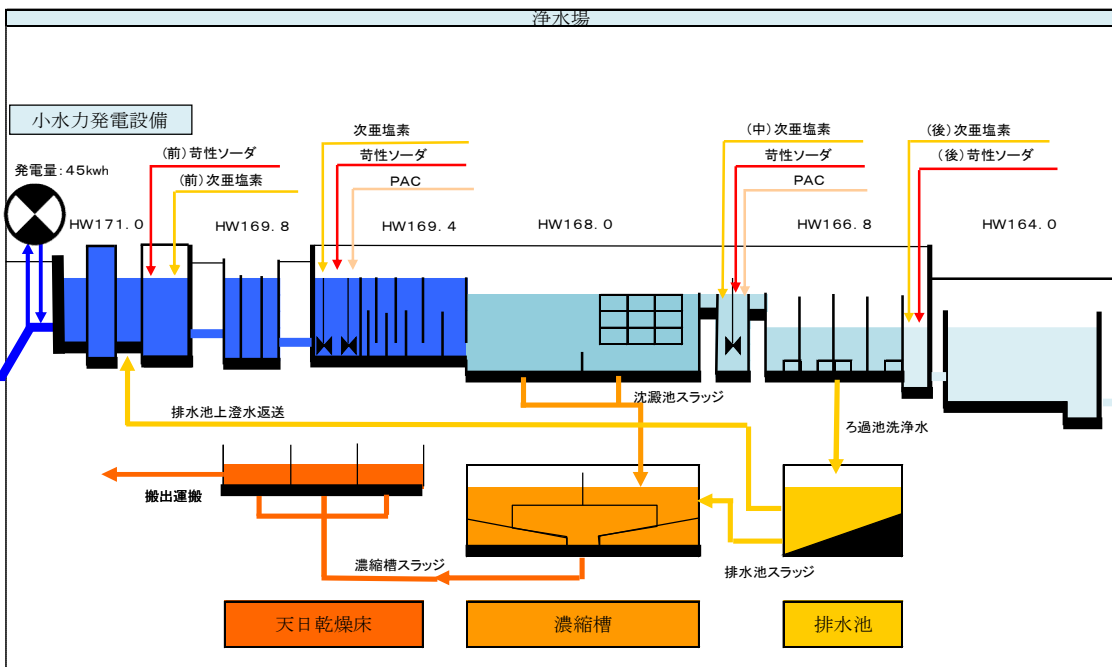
浄水場

小水力発電設備

発電量:45kwh

(前)苛性ソーダ
(前)次亜塩素

次亜塩素
苛性ソーダ
PAC

(中)次亜塩素
苛性ソーダ
PAC

(後)次亜塩素
(後)苛性ソーダ

HW171.0
HW169.8
HW169.4
HW168.0
HW166.8
HW164.0

沈澱池スラッジ
排水池上澄水返送
ろ過池洗浄水

搬出運搬

濃縮槽スラッジ
排水池スラッジ

天日乾燥床
濃縮槽
排水池